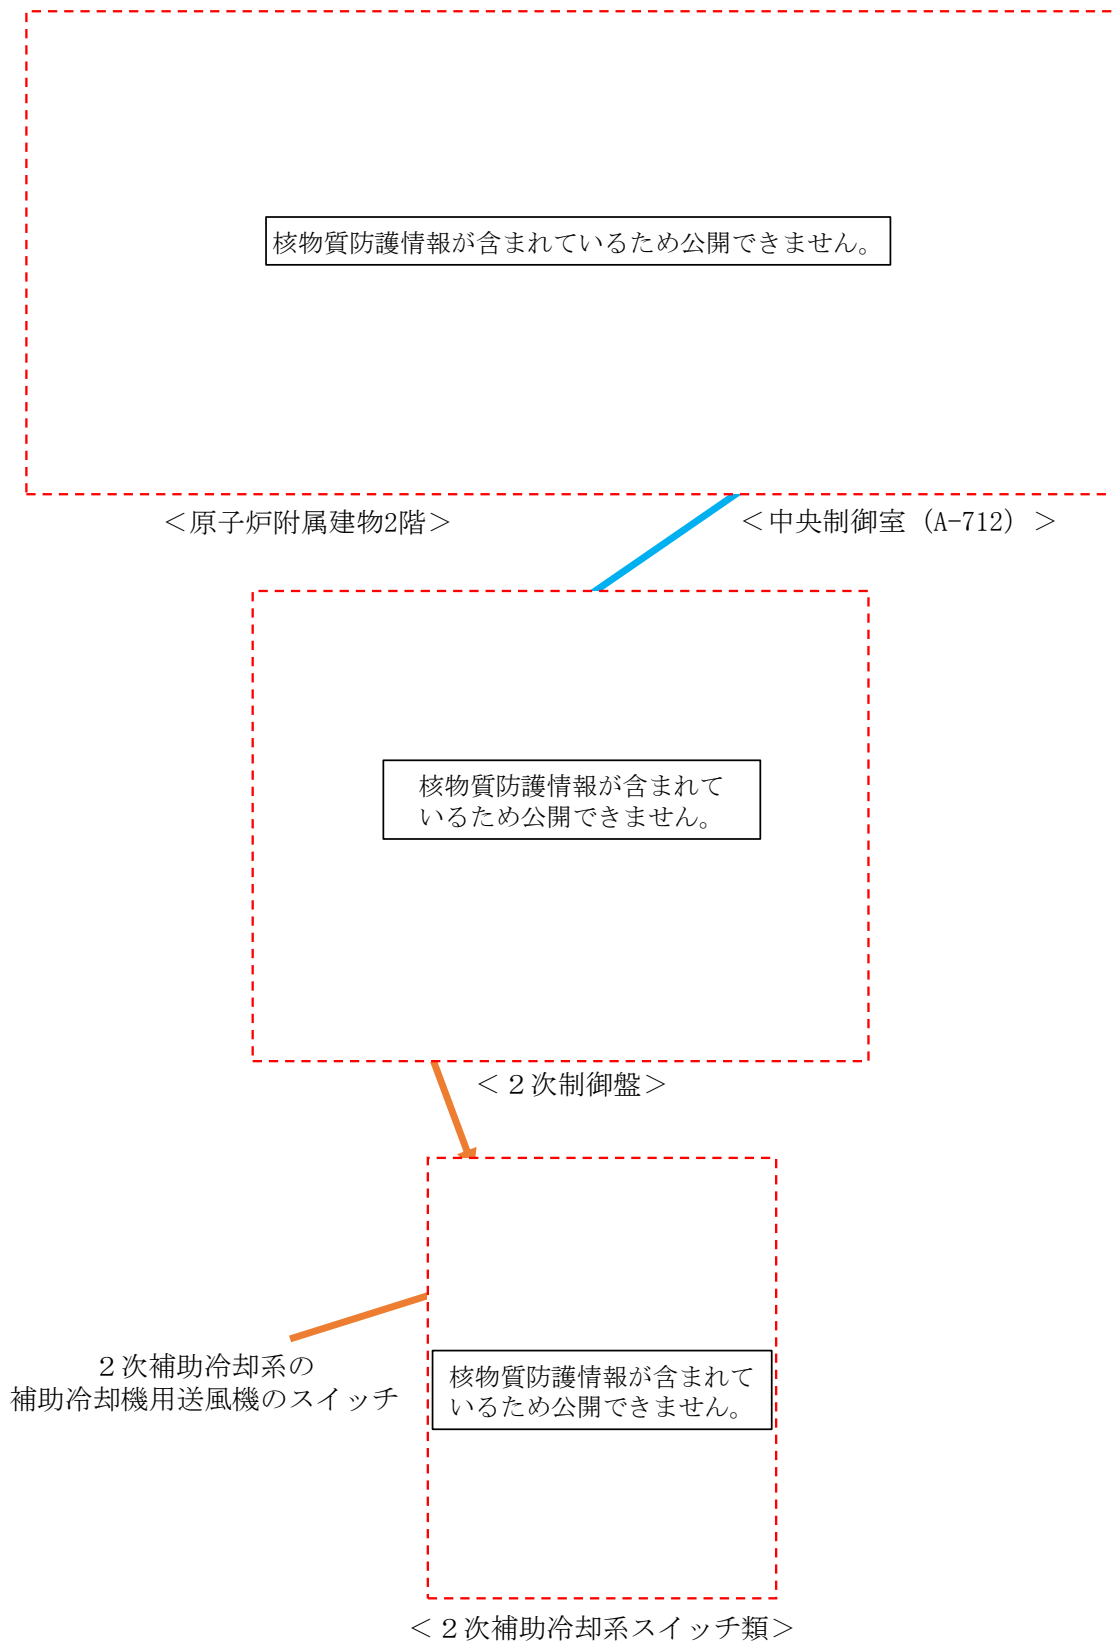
核物質防護情報が含まれているため公開できません。

＜原子炉附属建物2階＞

＜中央制御室（A-712）＞

核物質防護情報が含まれているため公開できません。

＜２次制御盤＞

２次補助冷却系の補助冷却機用送風機のスイッチ

核物質防護情報が含まれているため公開できません。

＜２次補助冷却系スイッチ類＞